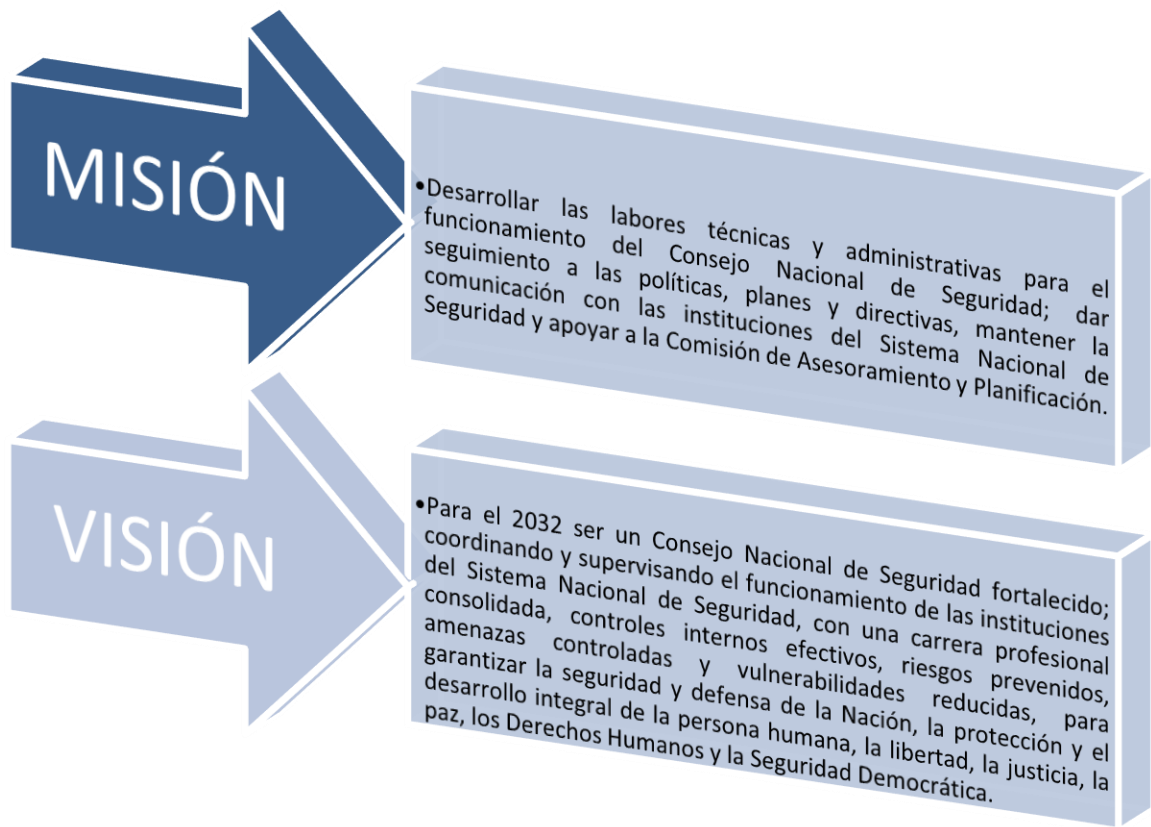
MISIÓN

•Desarrollar las labores técnicas y administrativas para el funcionamiento del Consejo Nacional de Seguridad; dar seguimiento a las políticas, planes y directivas, mantener la comunicación con las instituciones del Sistema Nacional de Seguridad y apoyar a la Comisión de Asesoramiento y Planificación.

VISIÓN

•Para el 2032 ser un Consejo Nacional de Seguridad fortalecido; coordinando y supervisando el funcionamiento de las instituciones del Sistema Nacional de Seguridad, con una carrera profesional consolidada, controles internos efectivos, riesgos prevenidos, amenazas controladas y vulnerabilidades reducidas, para garantizar la seguridad y defensa de la Nación, la protección y el desarrollo integral de la persona humana, la libertad, la justicia, la paz, los Derechos Humanos y la Seguridad Democrática.